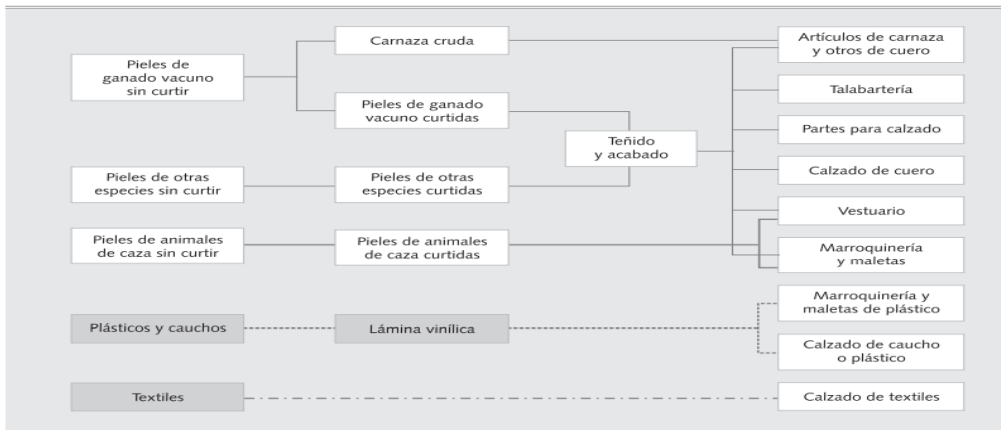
Pieles de ganado vacuno sin curtir

Carnaza cruda

Pieles de ganado vacuno curtidas

Teñido y acabado

Artículos de carnaza y otros de cuero

Talabartería

Partes para calzado

Calzado de cuero

Pieles de otras especies sin curtir

Pieles de otras especies curtidas

Vestuario

Pieles de animales de caza sin curtir

Pieles de animales de caza curtidas

Marroquinería y maletas

Plásticos y cauchos

Lámina vinílica

Marroquinería y maletas de plástico

Calzado de caucho o plástico

Textiles

Calzado de textiles